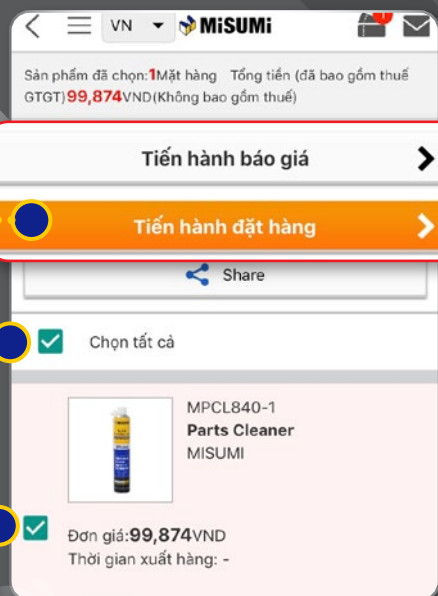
VN MiSUMi

Sản phẩm đã chọn:1Mặt hàng Tổng tiền (đã bao gồm thuế GTGT)99,874VND(Không bao gồm thuế)

Tiến hành báo giá

Tiến hành đặt hàng

Share

Chọn tất cả

MPCL840-1
Parts Cleaner
MISUMI

Đơn giá:99,874VND
Thời gian xuất hàng: -